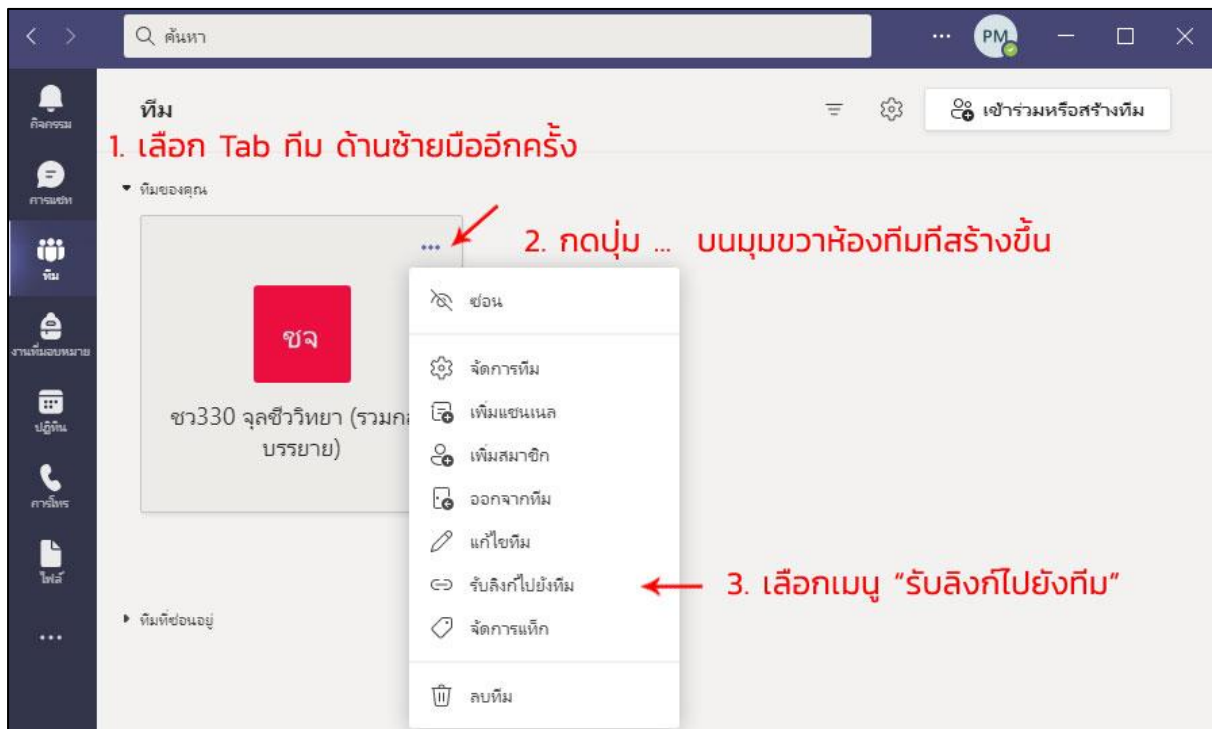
ค้นหา

... PM

กิจกรรม

การแชท

ทีม

งานที่มอบหมาย

ปฏิทิน

การโทร

ไฟล์

...

ทีม

เข้าร่วมหรือสร้างทีม

1. เลือก Tab ทีม ด้านซ้ายมืออีกครั้ง

▾ ทีมของคุณ

2. กดปุ่ม ... บนมุมขวาห้องทีมทีสร้างขึ้น

ชจ

ชว330 จุลชีววิทยา (รวมกล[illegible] บรรยาย)

ซ่อน

จัดการทีม

เพิ่มแชนเนล

เพิ่มสมาชิก

ออกจากทีม

แก้ไขทีม

รับลิงก์ไปยังทีม

จัดการแท็ก

ลบทีม

3. เลือกเมนู "รับลิงก์ไปยังทีม"

▸ ทีมที่ซ่อนอยู่